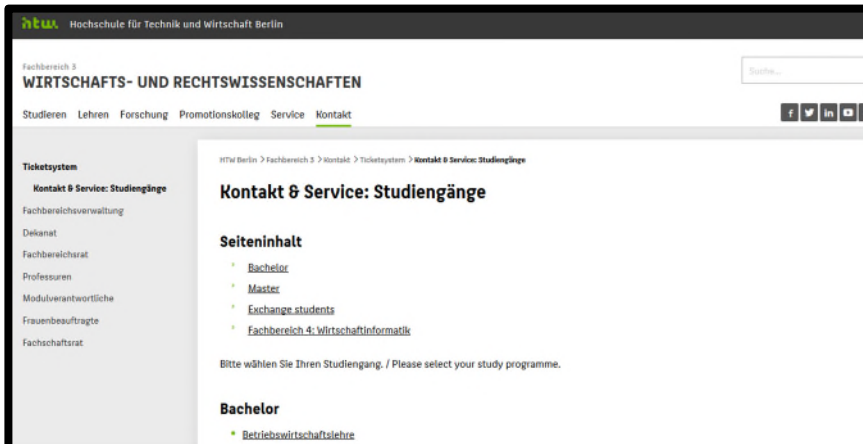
htw. Hochschule für Technik und Wirtschaft Berlin

Fachbereich 3
WIRTSCHAFTS- UND RECHTSWISSENSCHAFTEN

Suche...

Studieren Lehren Forschung Promotionskolleg Service Kontakt

f in

Ticketsystem
Kontakt & Service: Studiengänge
Fachbereichsverwaltung
Dekanat
Fachbereichsrat
Professuren
Modulverantwortliche
Frauenbeauftragte
Fachschaftsrat

HTW Berlin > Fachbereich 3 > Kontakt > Ticketsystem > Kontakt & Service: Studiengänge

Kontakt & Service: Studiengänge

Seiteninhalt

Bachelor
Master
Exchange students
Fachbereich 4: Wirtschaftinformatik

Bitte wählen Sie Ihren Studiengang. / Please select your study programme.

Bachelor

Betriebswirtschaftslehre